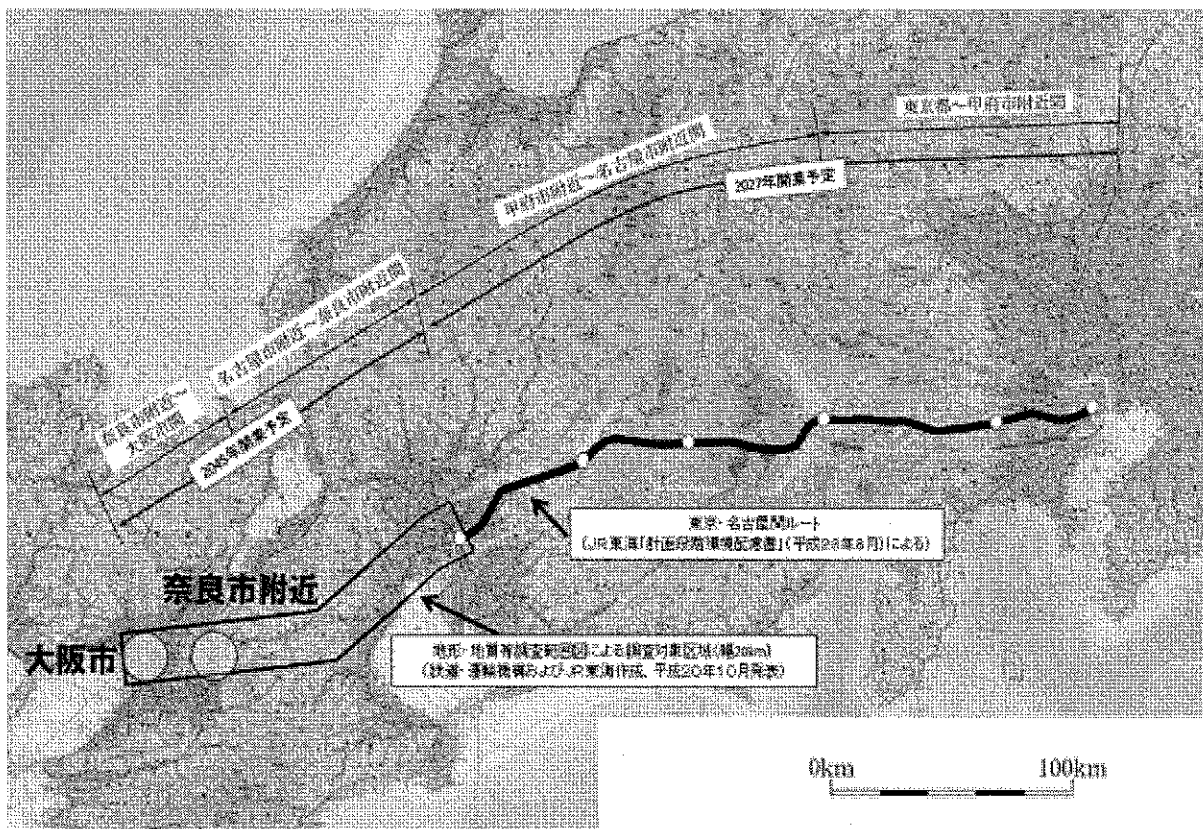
東京都～甲府市附近間

甲府市附近～名古屋市附近間

2027年開業予定

名古屋市附近～奈良市附近間

奈良市附近～大阪市間

2045年開業予定

東京・名古屋間ルート
(JR東海「計画段階環境配慮書」(平成23年8月)による)

奈良市附近

大阪市

地形・地質等調査範囲図による調査対象区域(幅20km)
(鉄道・運輸機構およびJR東海作成、平成20年10月発表)

0km

100km